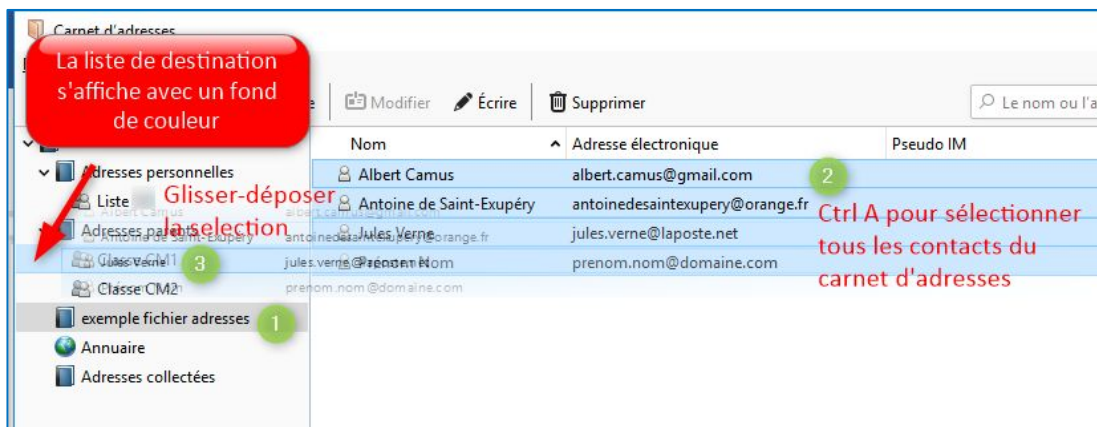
Carnet d'adresses

La liste de destination s'affiche avec un fond de couleur

Modifier Écrire Supprimer

Le nom ou l'a

| Nom | Adresse électronique | Pseudo IM |
|---|---|---|
| Albert Camus | albert.camus@gmail.com | |
| Antoine de Saint-Exupéry | antoinedesaintexupery@orange.fr | |
| Jules Verne | jules.verne@laposte.net | |
| Prenom Nom | prenom.nom@domaine.com | |

2

Ctrl A pour sélectionner tous les contacts du carnet d'adresses

Adresses personnelles
Liste
Glisser-déposer la selection
Adresses parents
Classe CM1
3
Classe CM2
exemple fichier adresses
1
Annuaire
Adresses collectées

Albert Camus albert.camus@gmail.com
Antoine de Saint-Exupéry antoinedesaintexupery@orange.fr
Jules Verne jules.verne@laposte.net
Prenom Nom prenom.nom@domaine.com